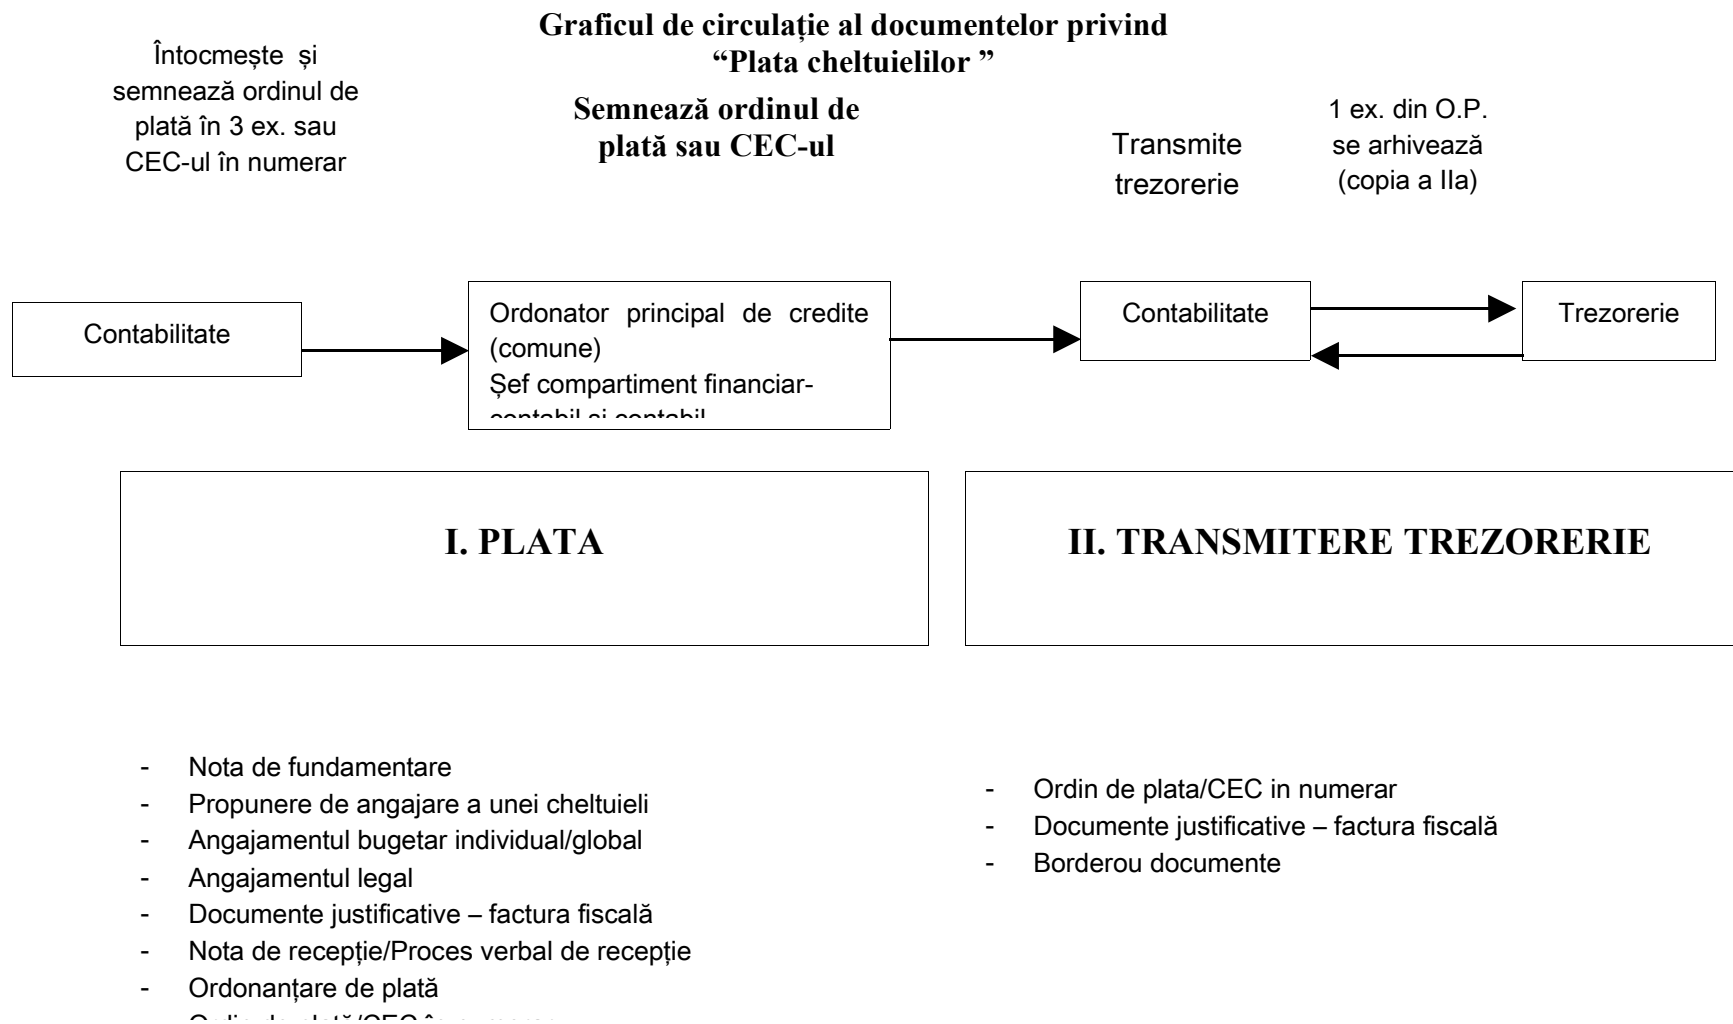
Graficul de circulație al documentelor privind "Plata cheltuielilor "

Întocmește și semnează ordinul de plată în 3 ex. sau CEC-ul în numerar

Semnează ordinul de plată sau CEC-ul

Transmite trezorerie

1 ex. din O.P. se arhivează (copia a IIa)

Contabilitate

Ordonator principal de credite (comune)
Șef compartiment financiar-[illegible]

Contabilitate

Trezorerie

I. PLATA

II. TRANSMITERE TREZORERIE

- Nota de fundamentare
- Propunere de angajare a unei cheltuieli
- Angajamentul bugetar individual/global
- Angajamentul legal
- Documente justificative – factura fiscală
- Nota de recepție/Proces verbal de recepție
- Ordonanțare de plată
- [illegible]

- Ordin de plata/CEC in numerar
- Documente justificative – factura fiscală
- Borderou documente